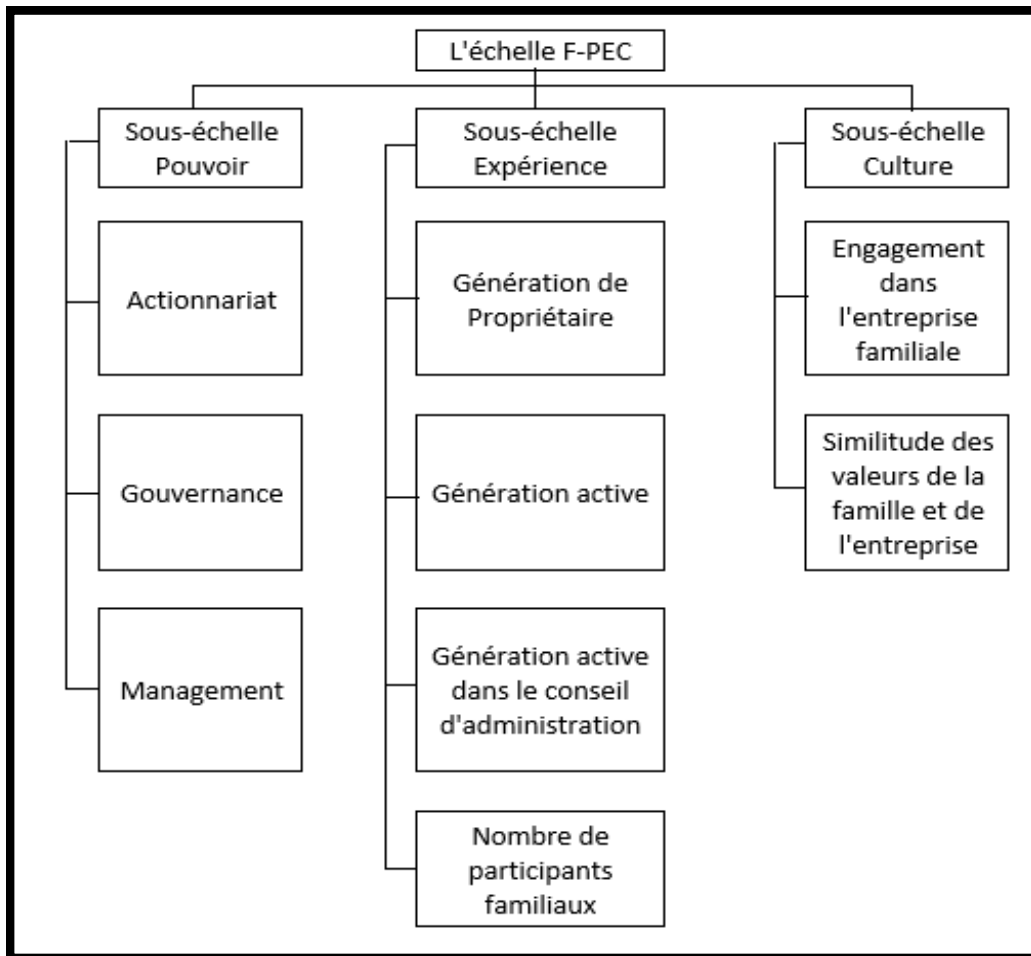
L'échelle F-PEC

Sous-échelle Pouvoir

Actionnariat

Gouvernance

Management

Sous-échelle Expérience

Génération de Propriétaire

Génération active

Génération active dans le conseil d'administration

Nombre de participants familiaux

Sous-échelle Culture

Engagement dans l'entreprise familiale

Similitude des valeurs de la famille et de l'entreprise